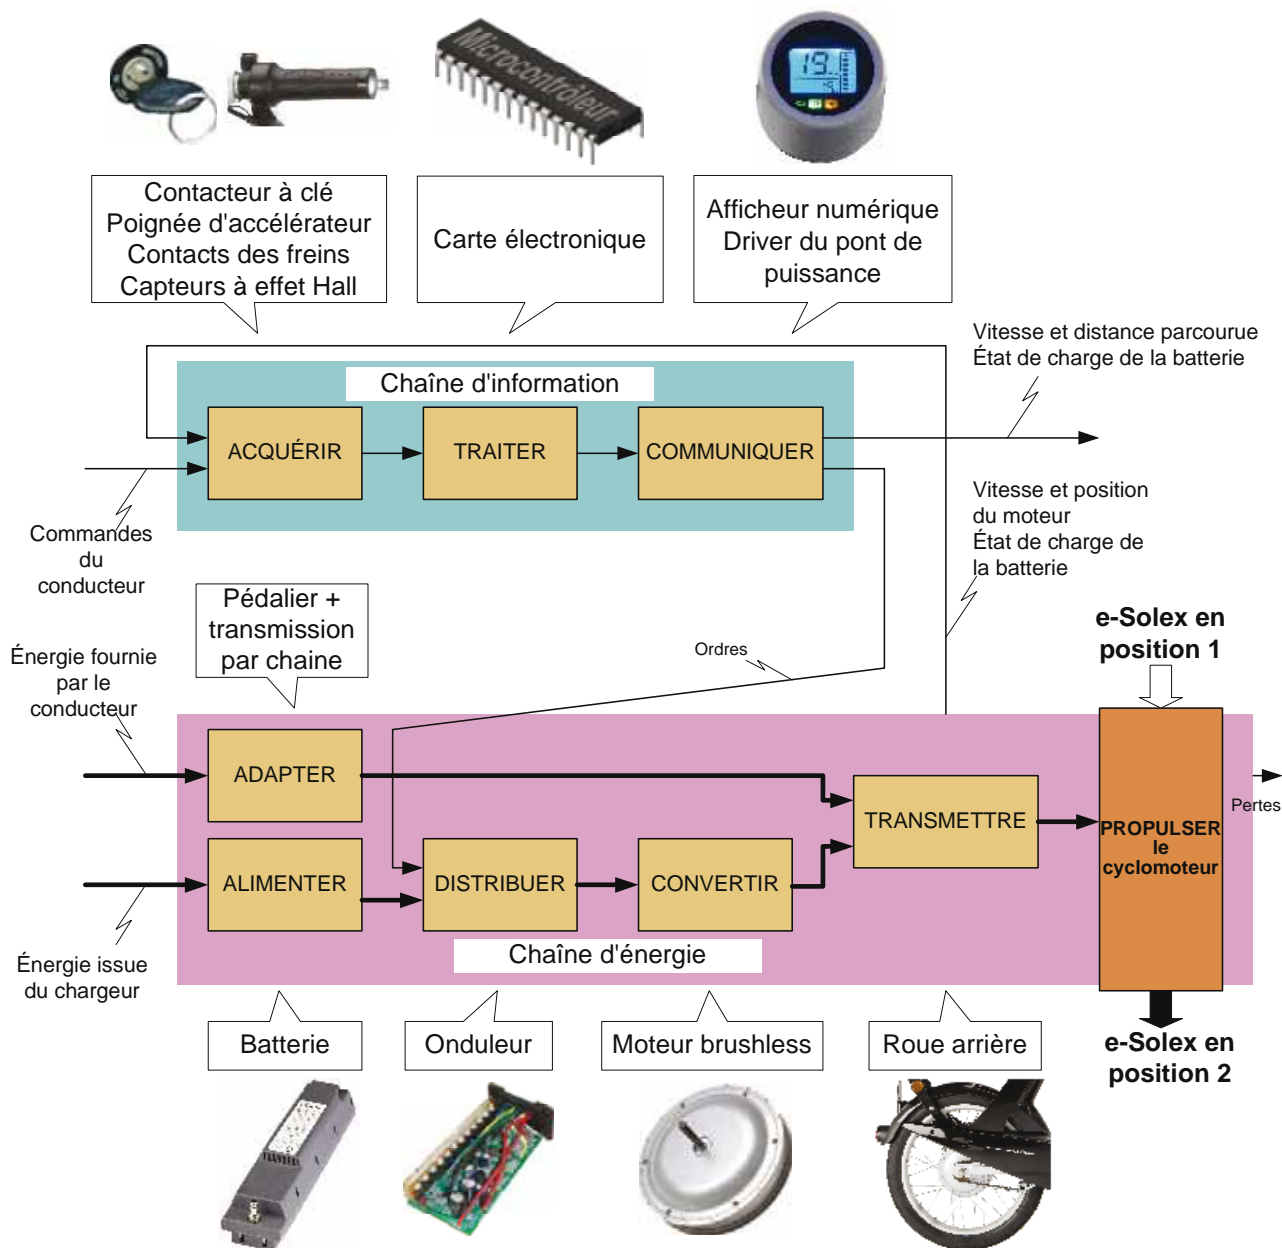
Microcontrôleur

19

Contacteur à clé
Poignée d'accélérateur
Contacts des freins
Capteurs à effet Hall

Carte électronique

Afficheur numérique
Driver du pont de puissance

Vitesse et distance parcourue
État de charge de la batterie

Chaîne d'information

ACQUÉRIR

TRAITER

COMMUNIQUER

Commandes du conducteur

Vitesse et position du moteur
État de charge de la batterie

Pédalier + transmission par chaine

Ordres

e-Solex en position 1

Énergie fournie par le conducteur

ADAPTER

TRANSMETTRE

PROPULSER le cyclomoteur

Pertes

ALIMENTER

DISTRIBUER

CONVERTIR

Énergie issue du chargeur

Chaîne d'énergie

Batterie

Onduleur

Moteur brushless

Roue arrière

e-Solex en position 2